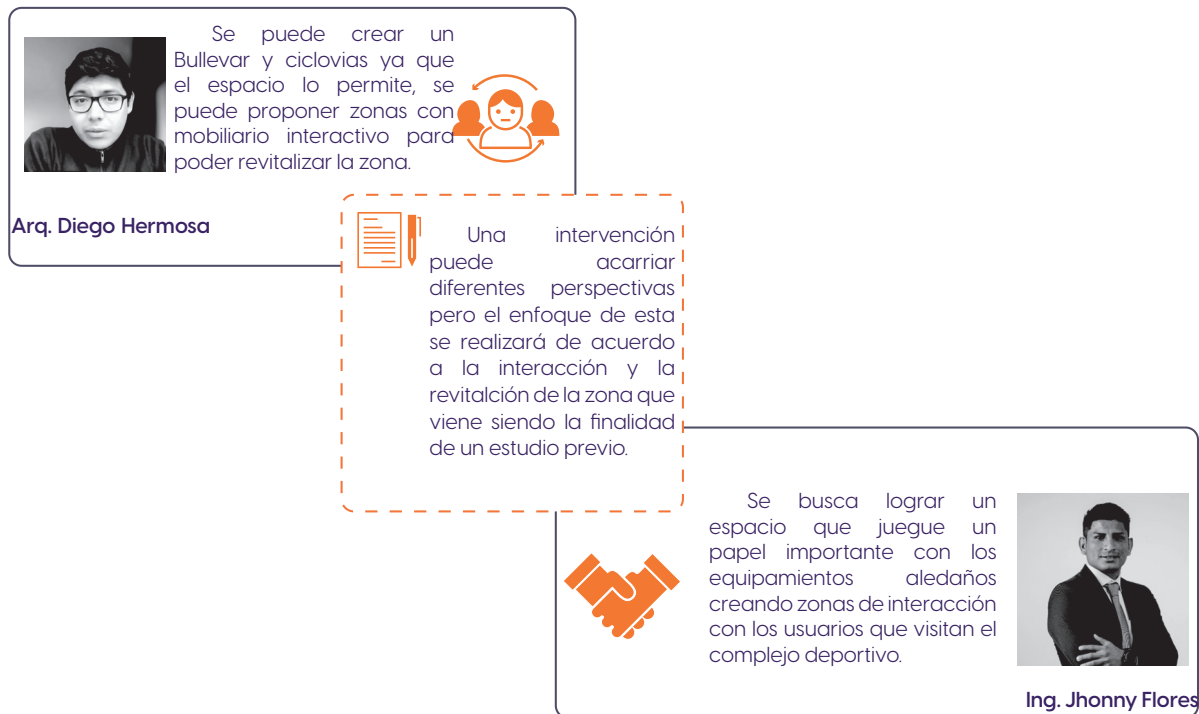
Se puede crear un Bullevar y ciclovias ya que el espacio lo permite, se puede proponer zonas con mobiliario interactivo para poder revitalizar la zona.

Arq. Diego Hermosa

Una intervención puede acarriar diferentes perspectivas pero el enfoque de esta se realizará de acuerdo a la interacción y la revitalción de la zona que viene siendo la finalidad de un estudio previo.

Se busca lograr un espacio que juegue un papel importante con los equipamientos aledaños creando zonas de interacción con los usuarios que visitan el complejo deportivo.

Ing. Jhonny Flores